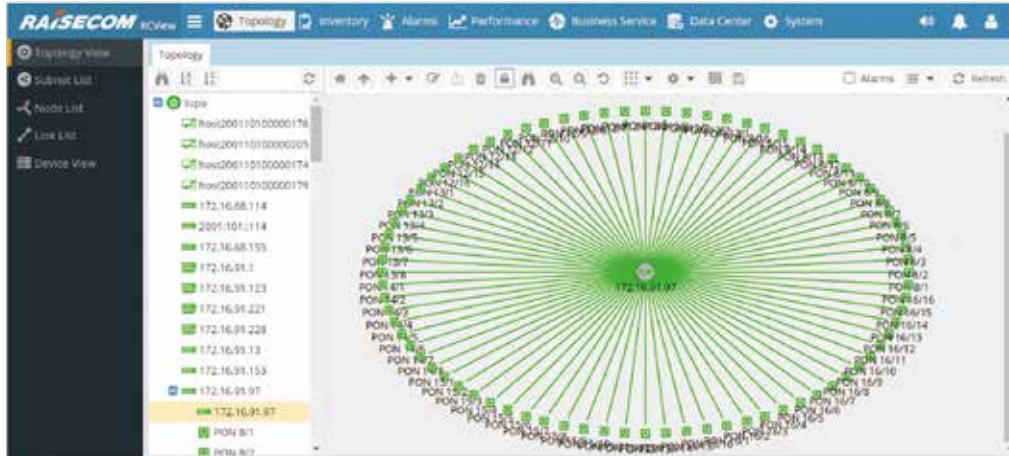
RAISECOM RCView Topology Inventory Alarms Performance Business Service Data Center System

Topology View
Subnet List
Node List
Link List
Device View

Topology

topo
ftool2001101000001?6
ftool2001101000002?5
ftool2001101000001?4
ftool2001101000001?9
172.16.68.114
2001:101::114
172.16.68.155
172.16.91.1
172.16.91.123
172.16.91.221
172.16.91.228
172.16.91.13
172.16.91.153
172.16.91.97
172.16.91.97
PON 8/1
PON 8/2

Alarms Refresh

172.16.91.97

PON 13/3
PON 13/4
PON 13/5
PON 13/6
PON 13/7
PON 3/8
PON 4/1
PON 4/2
PON 4/3
PON 4/4
PON 8/5
PON 8/4
PON 8/3
PON 8/2
PON 8/1
PON 16/16
PON 16/15
PON 16/14
PON 16/13
PON 16/12
PON 16/11
PON 16/10
PON 16/9
PON 16/8
PON 16/7